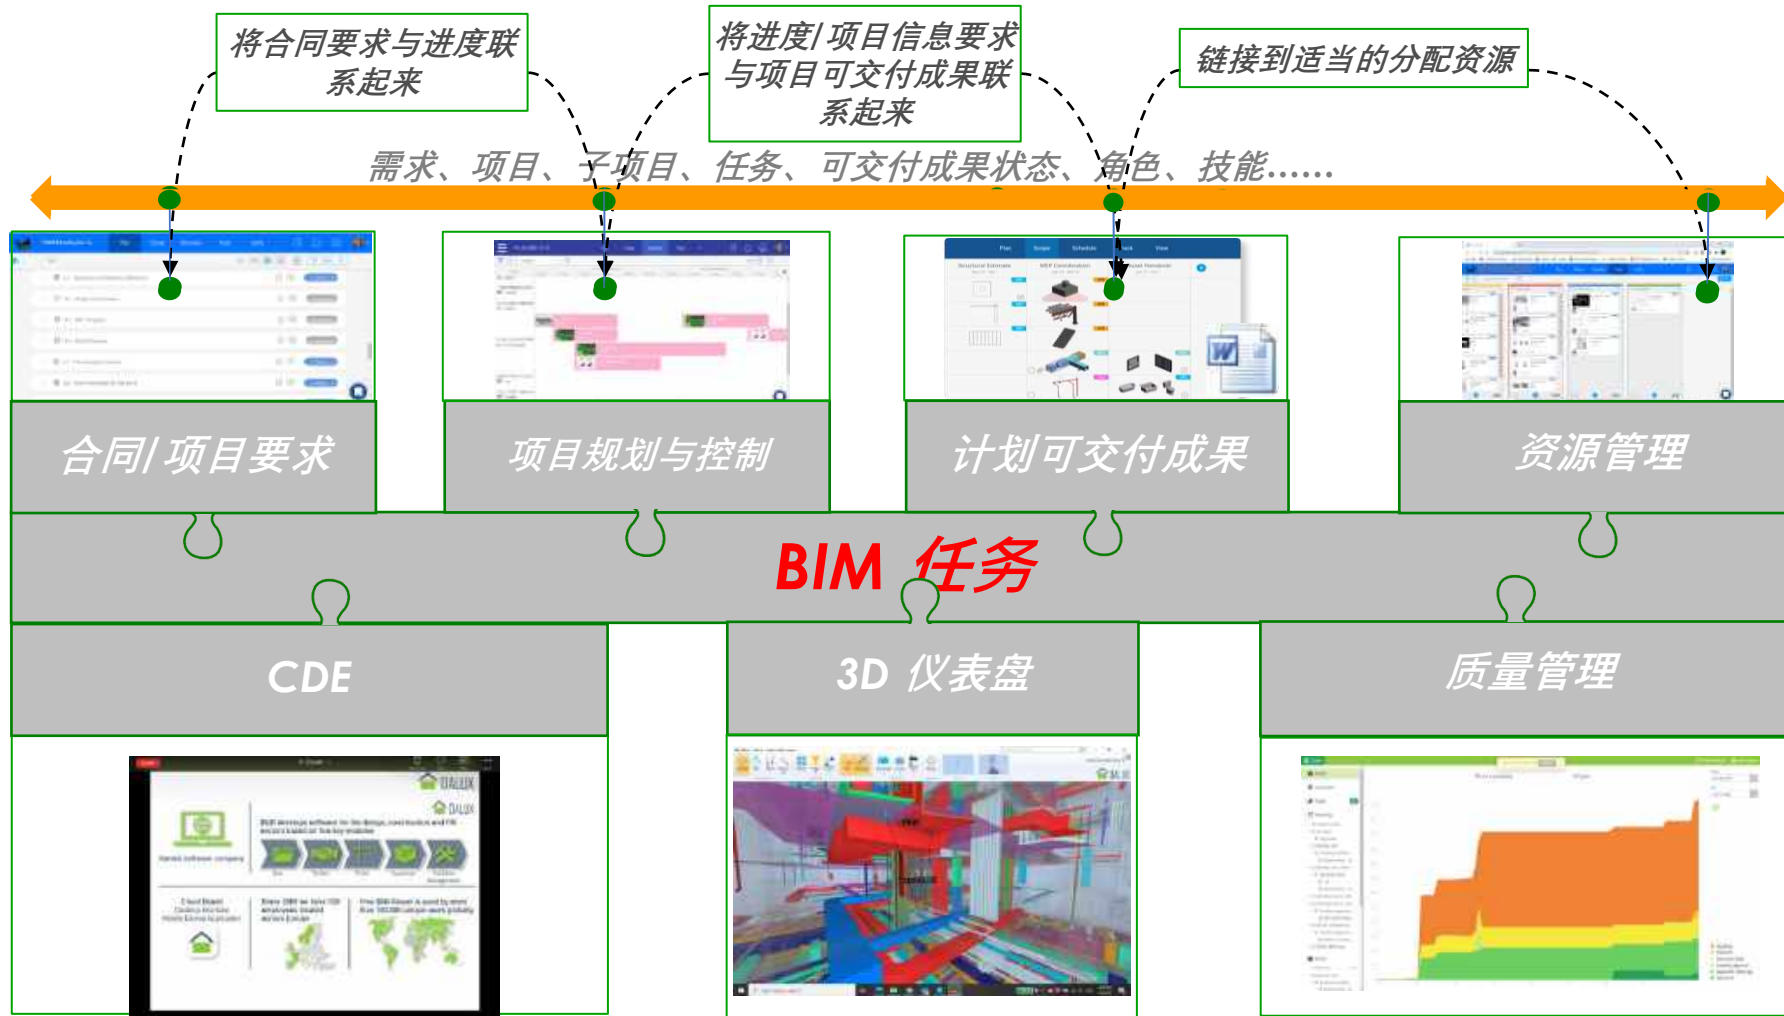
将合同要求与进度联系起来

将进度/项目信息要求与项目可交付成果联系起来

链接到适当的分配资源

需求、项目、子项目、任务、可交付成果状态、角色、技能……

合同/项目要求

项目规划与控制

计划可交付成果

资源管理

BIM 任务

CDE

3D 仪表盘

质量管理